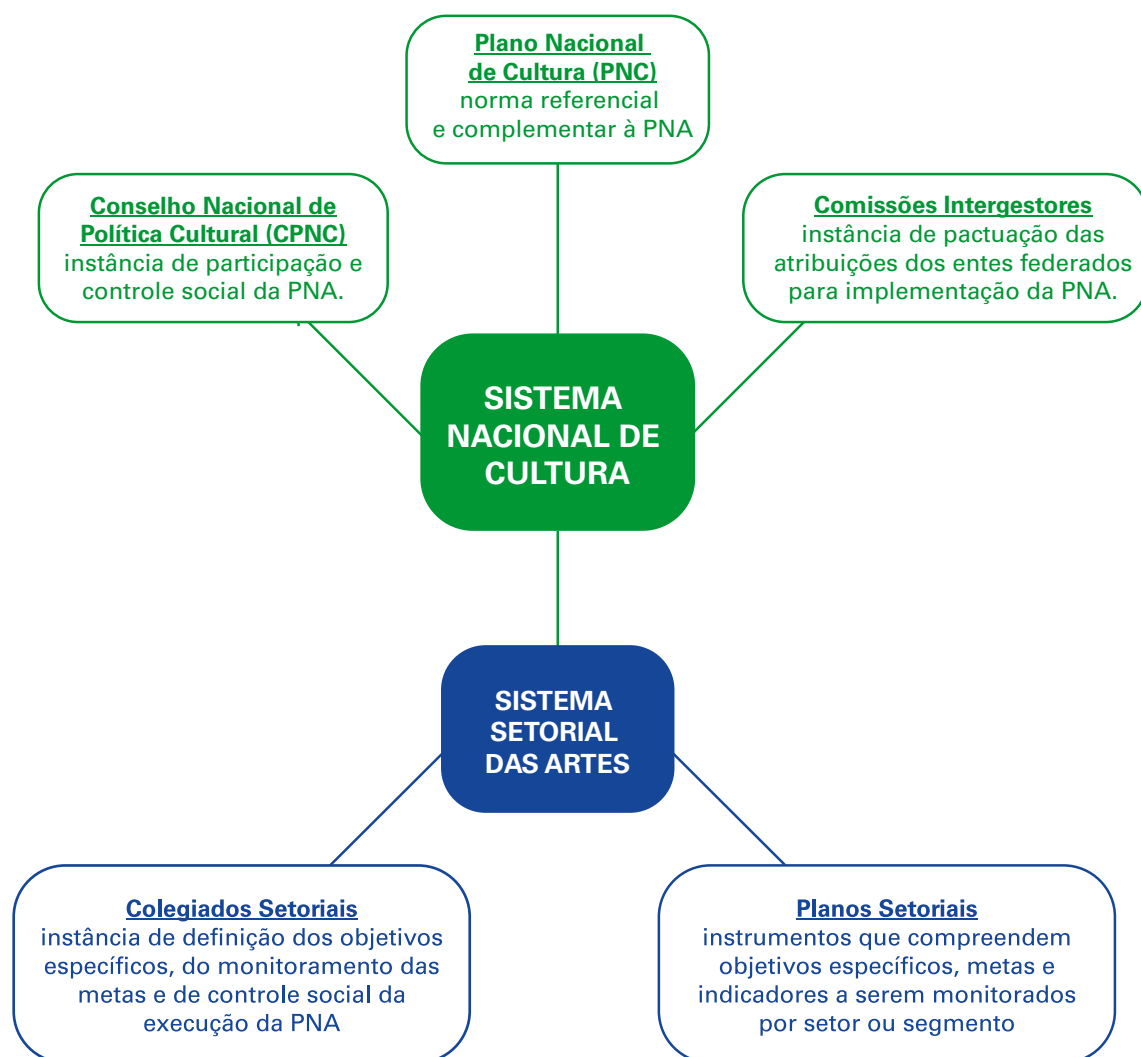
Plano Nacional de Cultura (PNC)
norma referencial e complementar à PNA

Conselho Nacional de Política Cultural (CPNC)
instância de participação e controle social da PNA.

Comissões Intergestores
instância de pactuação das atribuições dos entes federados para implementação da PNA.

SISTEMA NACIONAL DE CULTURA

SISTEMA SETORIAL DAS ARTES

Colegiados Setoriais
instância de definição dos objetivos específicos, do monitoramento das metas e de controle social da execução da PNA

Planos Setoriais
instrumentos que compreendem objetivos específicos, metas e indicadores a serem monitorados por setor ou segmento